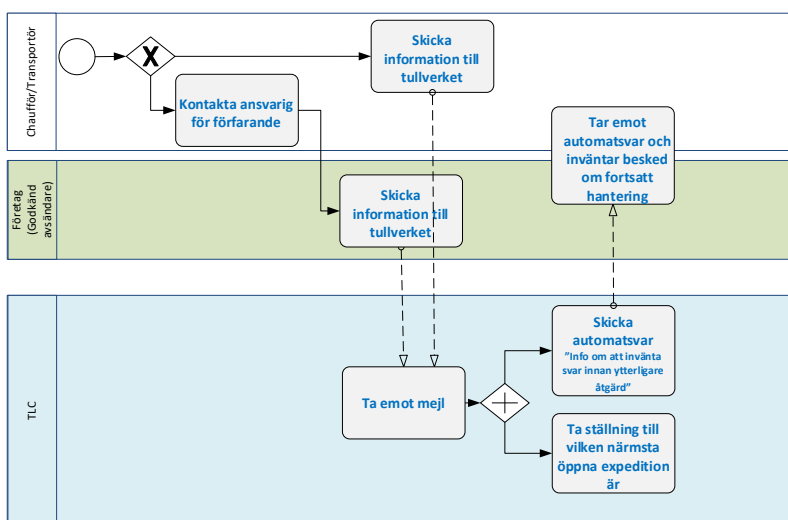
Chaufför/Transportör

Skicka information till tullverket

Kontakta ansvarig för förfarande

Tar emot automatsvar och inväntar besked om fortsatt hantering

Företag (Godkänd avsändare)

Skicka information till tullverket

TLC

Skicka automatsvar
"Info om att invänta svar innan ytterligare åtgärd"

Ta emot mejl

Ta ställning till vilken närmsta öppna expedition är